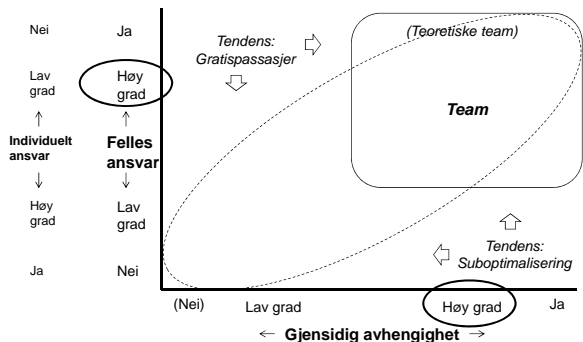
Nei

Ja

Lav grad

Høy grad

↑

↑

Individuelt ansvar

Felles ansvar

↓

↓

Høy grad

Lav grad

Ja

Nei

Tendens: Gratispassasjer

(Teoretiske team)

Team

Tendens: Suboptimalisering

(Nei)

Lav grad

Høy grad

Ja

← Gjensidig avhengighet →